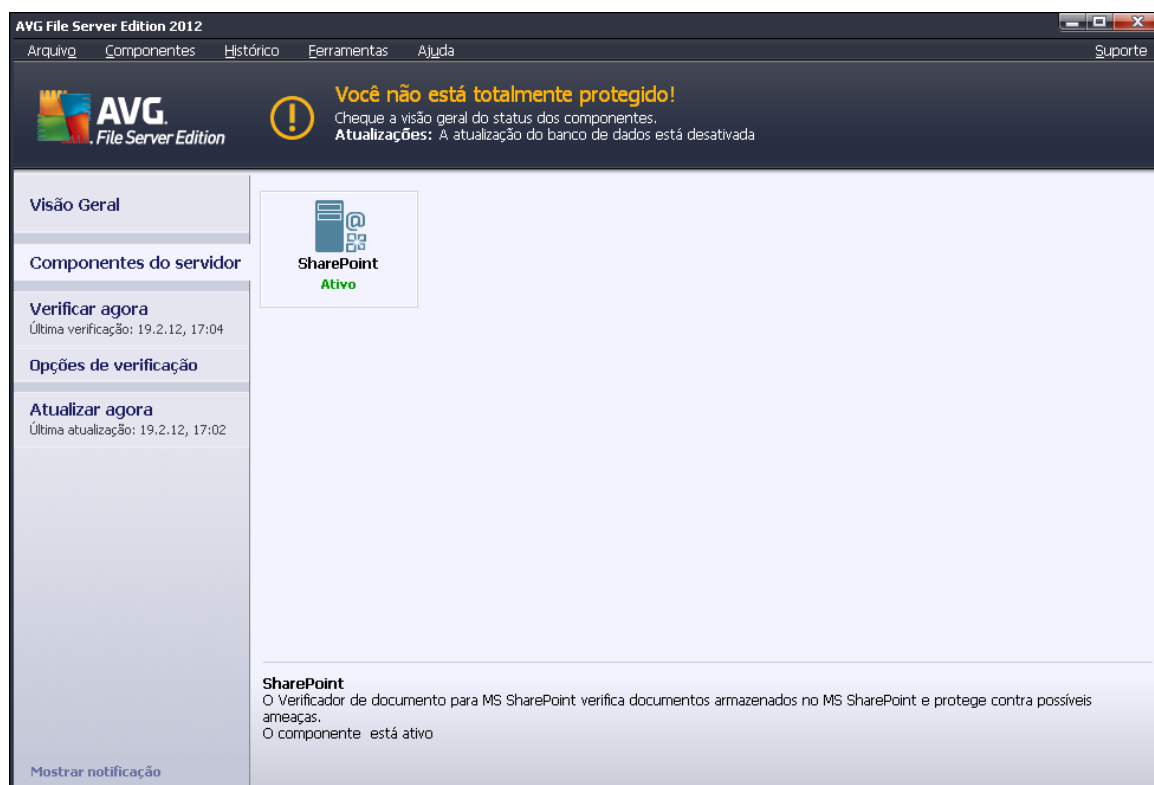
AVG File Server Edition 2012

Arquivo Componentes Histórico Ferramentas Ajuda Suporte

AVG. File Server Edition

Você não está totalmente protegido!
Cheque a visão geral do status dos componentes.
**Atualizações:** A atualização do banco de dados está desativada

Visão Geral

Componentes do servidor

Verificar agora
Última verificação: 19.2.12, 17:04

Opções de verificação

Atualizar agora
Última atualização: 19.2.12, 17:02

Mostrar notificação

SharePoint
Ativo

SharePoint
O Verificador de documento para MS SharePoint verifica documentos armazenados no MS SharePoint e protege contra possíveis ameaças.
O componente está ativo